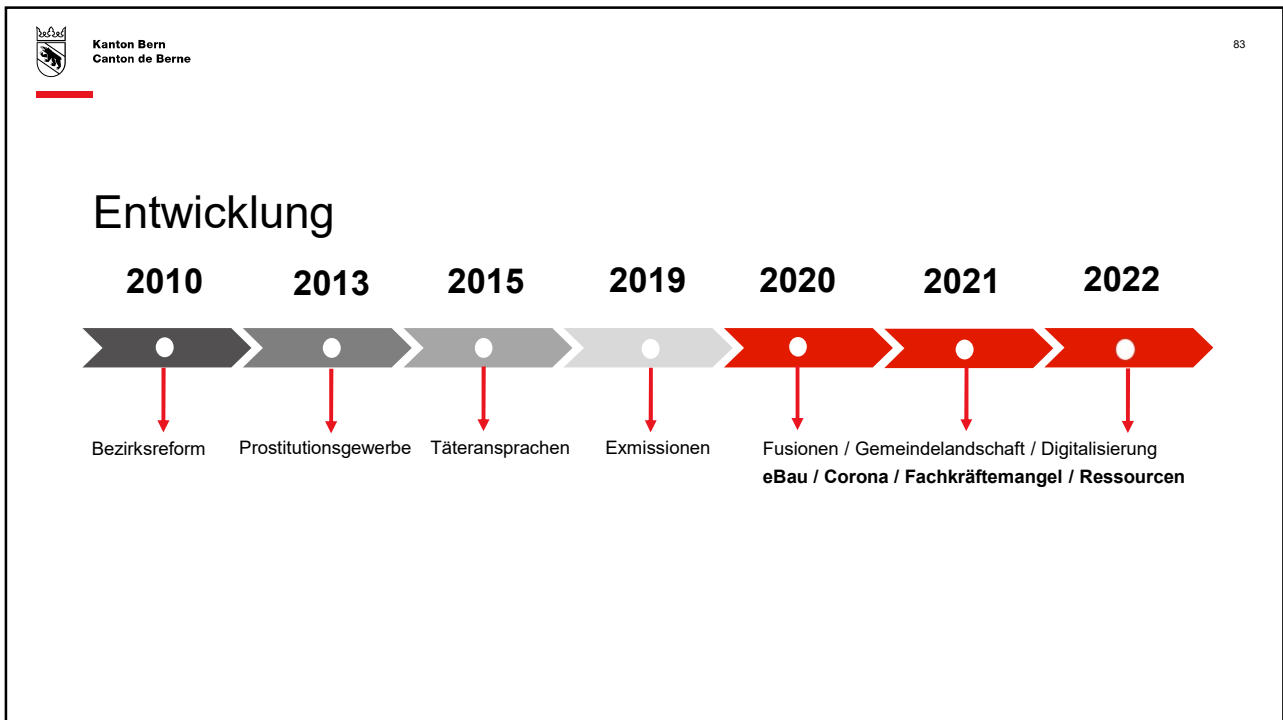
Kanton Bern
Canton de Berne

83

Entwicklung

2010 2013 2015 2019 2020 2021 2022

Bezirksreform

Prostitutionsgewerbe

Täteransprachen

Exmissionen

Fusionen / Gemeindelandschaft / Digitalisierung
**eBau / Corona / Fachkräftemangel / Ressourcen**